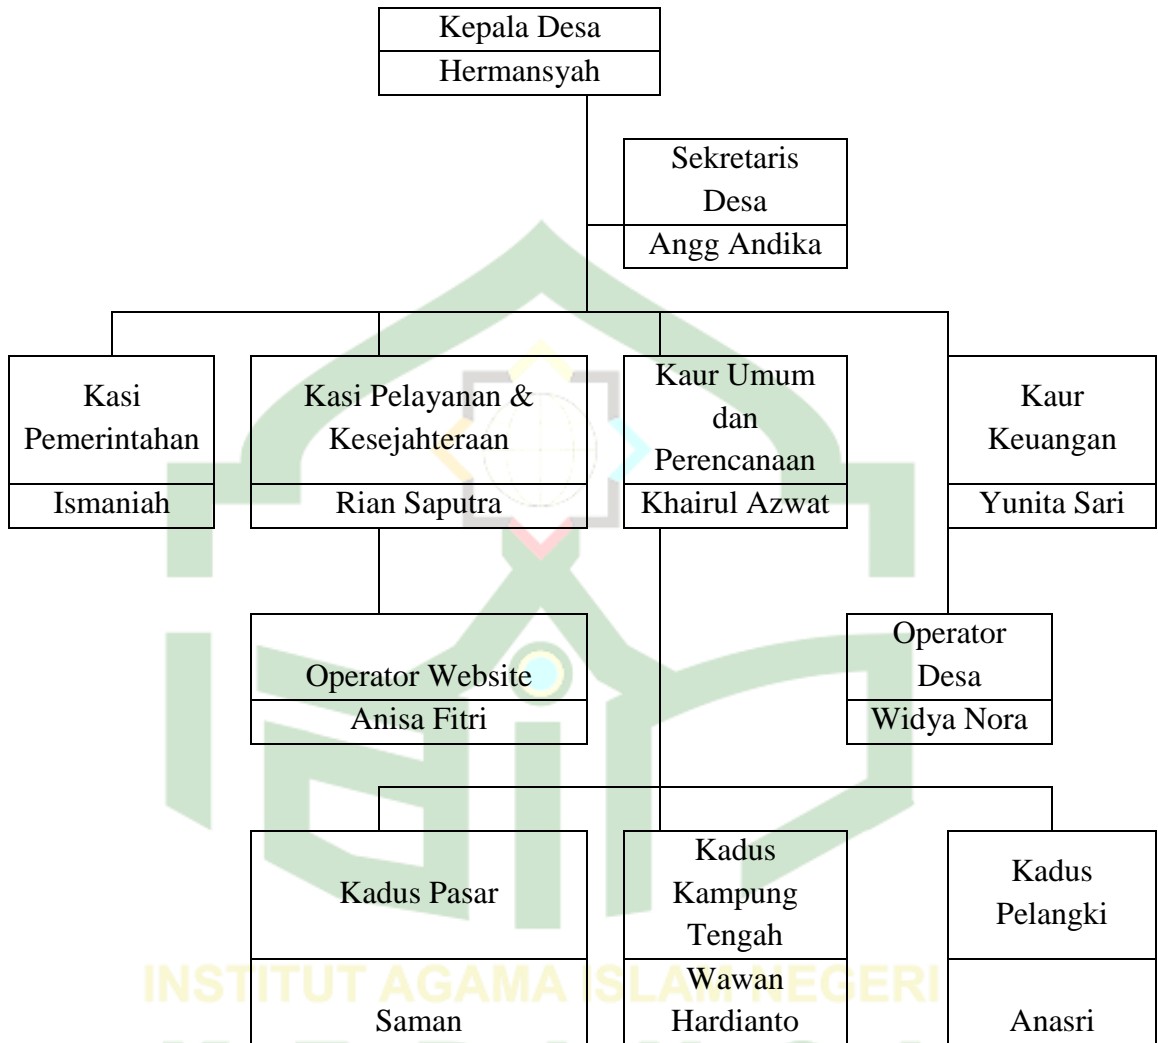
Kepala Desa
Hermansyah

Sekretaris Desa
Angg Andika

Kasi Pemerintahan
Ismaniah

Kasi Pelayanan & Kesejahteraan
Rian Saputra

Kaur Umum dan Perencanaan
Khairul Azwat

Kaur Keuangan
Yunita Sari

Operator Website
Anisa Fitri

Operator Desa
Widya Nora

Kadus Pasar
Saman

Kadus Kampung Tengah
Wawan Hardianto

Kadus Pelangki
Anasri

INSTITUT AGAMA ISLAM NEGERI